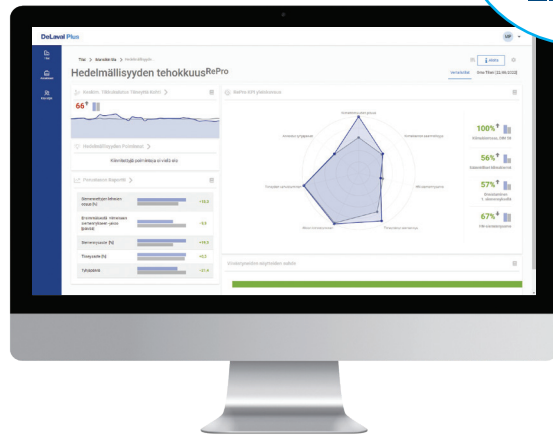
DeLaval Plus

UP

Tila > Karjatiedot > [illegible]

Hedelmällisyyden tehokkuus$^{RePro}$

Ohje

Vertailutila | Oma Tilasi (22.08.2022)

Analiini, Tilikohtaiset Tilinpäätö-tiedot >

66

Hedelmällisyyden Profiilitiedot >

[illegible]

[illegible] >

| Siemennettyjen lehmien osuus (%) | +15,2 |
|---|---|
| Ensimmäisestä, tiineeksi siemennykseen saakka (päivää) | -9,8 |
| Siemennysväli (%) | +10,5 |
| Tiineysaste (%) | +0,5 |
| Tyhjäpäivät | -21,4 |

RePro KPI yleiskuvaus

100% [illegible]

56% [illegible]

57% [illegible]

67% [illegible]

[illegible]